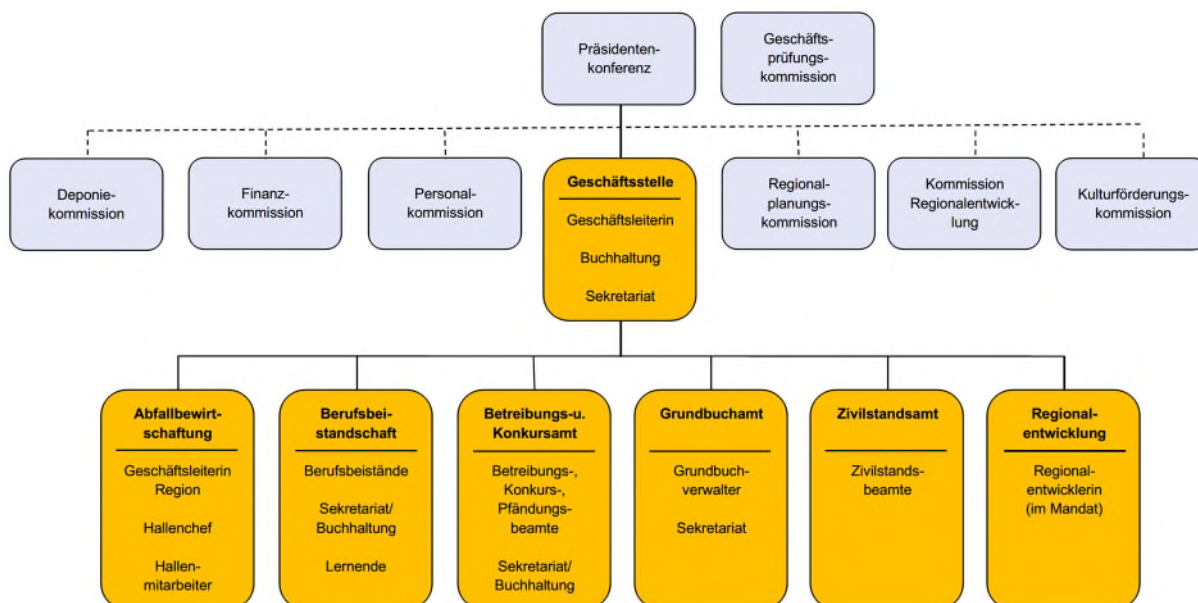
Präsidentenkonferenz

Geschäftsprüfungskommission

Deponiekommission

Finanzkommission

Personalkommission

**Geschäftsstelle**

Geschäftsleiterin

Buchhaltung

Sekretariat

Regionalplanungskommission

Kommission Regionalentwicklung

Kulturförderungskommission

**Abfallbewirtschaftung**

Geschäftsleiterin Region

Hallenchef

Hallenmitarbeiter

**Berufsbeistandschaft**

Berufsbeistände

Sekretariat/ Buchhaltung

Lernende

**Betreibungs-u. Konkursamt**

Betreibungs-, Konkurs-, Pfändungsbeamte

Sekretariat/ Buchhaltung

**Grundbuchamt**

Grundbuchverwalter

Sekretariat

**Zivilstandsamt**

Zivilstandsbeamte

**Regionalentwicklung**

Regionalentwicklerin (im Mandat)